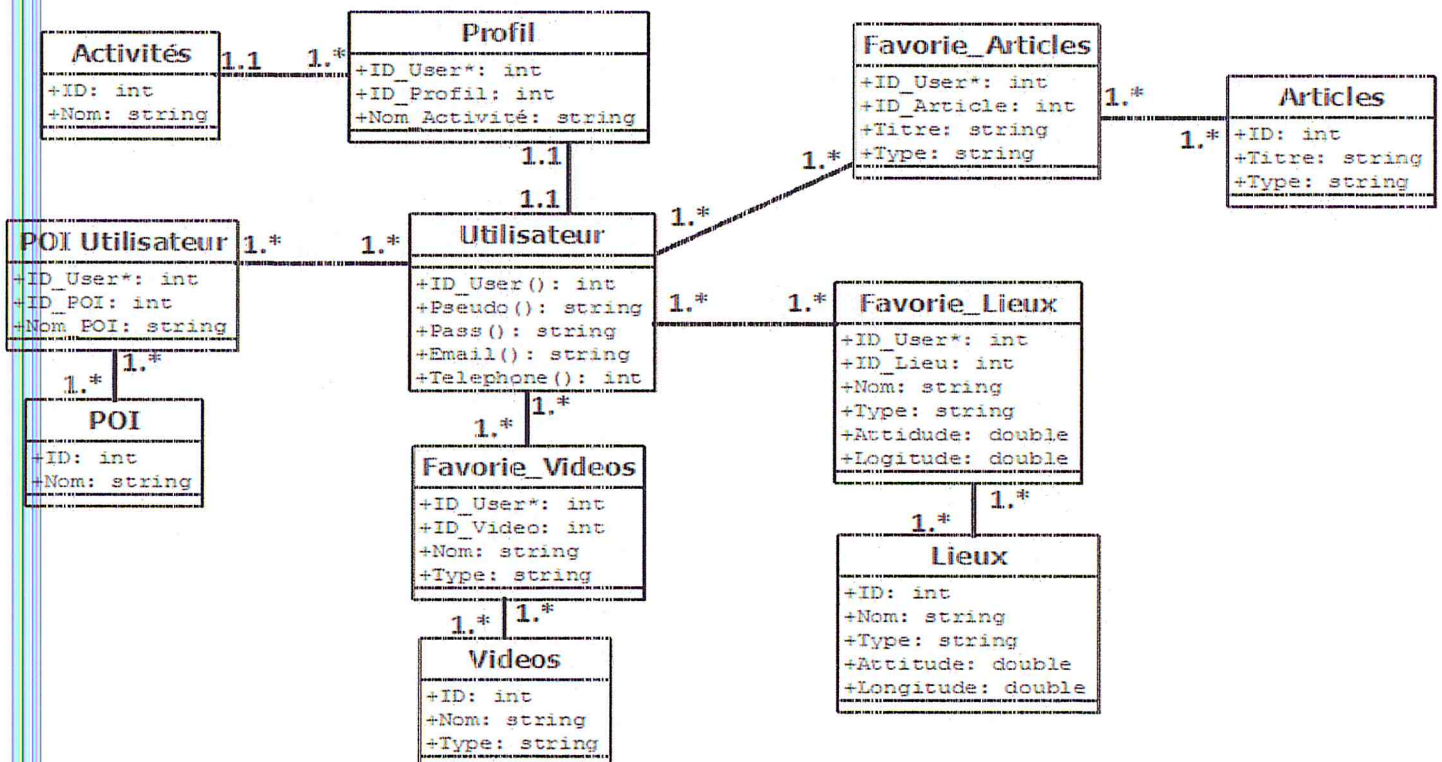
Activités
+ID: int
+Nom: string

1.1

1.*

Profil
+ID_User*: int
+ID_Profil: int
+Nom_Activité: string

1.1

1.1

Favorie_Articles
+ID_User*: int
+ID_Article: int
+Titre: string
+Type: string

1.*

1.*

Articles
+ID: int
+Titre: string
+Type: string

1.*

1.*

POI Utilisateur
+ID_User*: int
+ID_POI: int
+Nom_POI: string

1.*

1.*

Utilisateur
+ID_User(): int
+Pseudo(): string
+Pass(): string
+Email(): string
+Telephone(): int

1.*

1.*

Favorie_Lieux
+ID_User*: int
+ID_Lieu: int
+Nom: string
+Type: string
+Attidude: double
+Logitude: double

1.*

1.*

POI
+ID: int
+Nom: string

1.*

1.*

Favorie_Videos
+ID_User*: int
+ID_Video: int
+Nom: string
+Type: string

1.*

1.*

Lieux
+ID: int
+Nom: string
+Type: string
+Attitude: double
+Longitude: double

1.*

1.*

Videos
+ID: int
+Nom: string
+Type: string